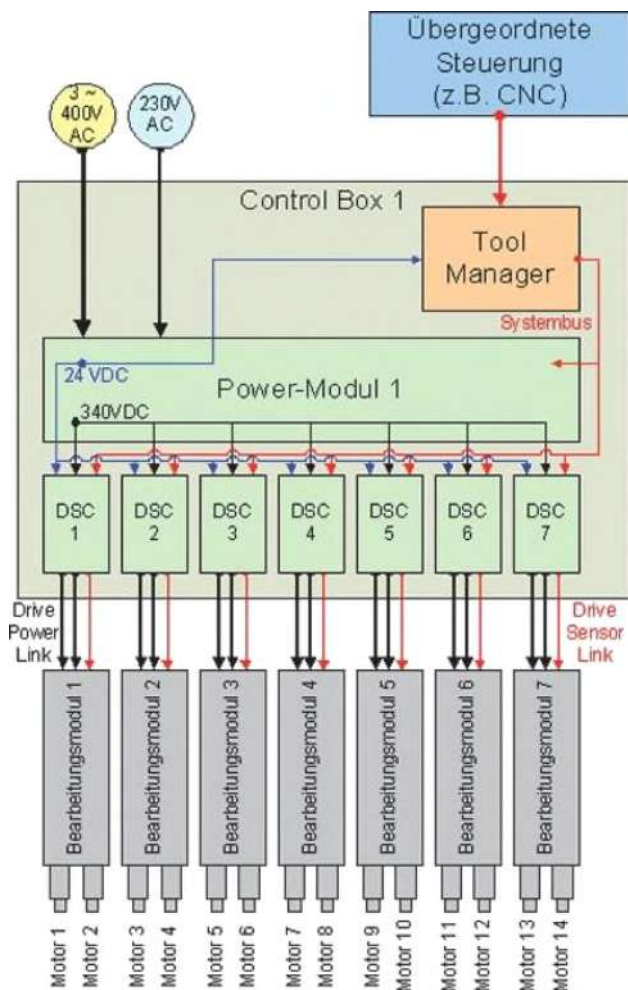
Übergeordnete Steuerung (z.B. CNC)

3 ~ 400V AC

230V AC

Control Box 1

Tool Manager

Systembus

24 VDC

Power-Modul 1

340VDC

DSC 1

DSC 2

DSC 3

DSC 4

DSC 5

DSC 6

DSC 7

Drive Power Link

Drive Sensor Link

Bearbeitungsmodul 1

Bearbeitungsmodul 2

Bearbeitungsmodul 3

Bearbeitungsmodul 4

Bearbeitungsmodul 5

Bearbeitungsmodul 6

Bearbeitungsmodul 7

Motor 1
Motor 2
Motor 3
Motor 4
Motor 5
Motor 6
Motor 7
Motor 8
Motor 9
Motor 10
Motor 11
Motor 12
Motor 13
Motor 14